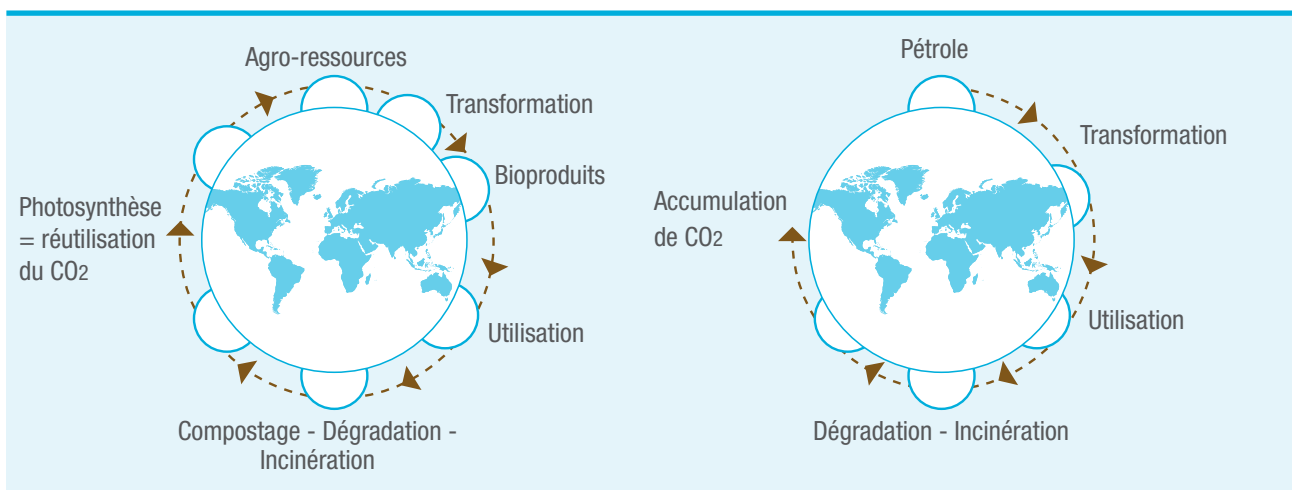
Agro-ressources

Transformation

Bioproduits

Photosynthèse = réutilisation du $CO_2$

Utilisation

Compostage - Dégradation - Incinération

Pétrole

Transformation

Accumulation de $CO_2$

Utilisation

Dégradation - Incinération